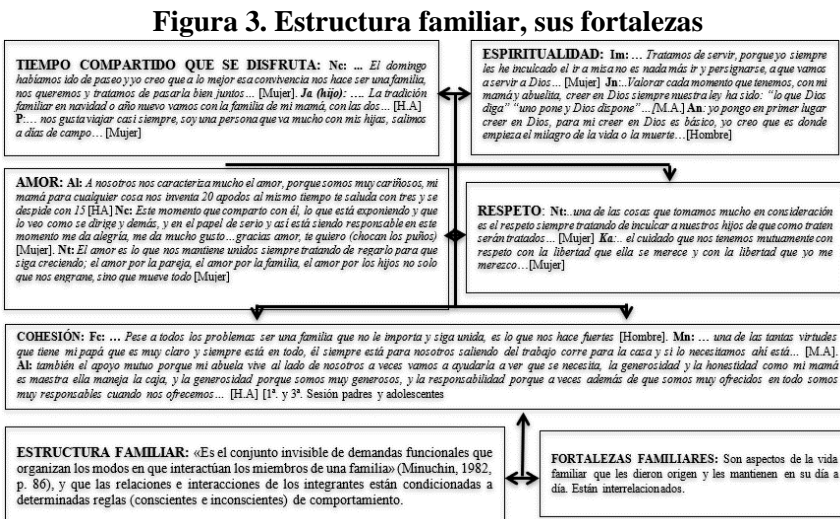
Figura 3. Estructura familiar, sus fortalezas

TIEMPO COMPARTIDO QUE SE DISFRUTA: Nc: ... El domingo habíamos ido de paseo y yo creo que a lo mejor esa convivencia nos hace ser una familia, nos queremos y tratamos de pasarla bien juntos... [Mujer]. Ja (hijo): .... La tradición familiar en navidad o año nuevo vamos con la familia de mi mamá, con las dos... [H.A] P:... nos gusta viajar casi siempre, soy una persona que va mucho con mis hijas, salimos a días de campo... [Mujer]

ESPIRITUALIDAD: Im: ... Tratamos de servir, porque yo siempre les he inculcado el ir a misa no es nada más ir y persignarse, a que vamos a servir a Dios... [Mujer] Jn:..Valorar cada momento que tenemos, con mi mamá y abuelita, creer en Dios siempre nuestra ley ha sido: "lo que Dios diga" "uno pone y Dios dispone"...[M.A.] An: yo pongo en primer lugar creer en Dios, para mí creer en Dios es básico, yo creo que es donde empieza el milagro de la vida o la muerte...[Hombre]

AMOR: Al: A nosotros nos caracteriza mucho el amor, porque somos muy cariñosos, mi mamá para cualquier cosa nos inventa 20 apodos al mismo tiempo te saluda con tres y te despide con 15 [HA] Nc: Este momento que comparto con él, lo que está exponiendo y que lo veo como se dirige y demás, y en el papel de serio y así está siendo responsable en este momento me da alegría, me da mucho gusto...gracias amor, te quiero (chocan los puños) [Mujer]. Nt: El amor es lo que nos mantiene unidos siempre tratando de regarlo para que siga creciendo; el amor por la pareja, el amor por la familia, el amor por los hijos no solo que nos engrane, sino que mueve todo [Mujer]

RESPETO: Nt:..una de las cosas que tomamos mucho en consideración es el respeto siempre tratando de inculcar a nuestros hijos de que como traten serán tratados... [Mujer] Ka:.. el cuidado que nos tenemos mutuamente con respeto con la libertad que ella se merece y con la libertad que yo me merezco...[Mujer]

COHESIÓN: Fc: ... Pese a todos los problemas ser una familia que no le importa y siga unida, es lo que nos hace fuertes [Hombre]. Mn: ... una de las tantas virtudes que tiene mi papá que es muy claro y siempre está en todo, él siempre está para nosotros saliendo del trabajo corre para la casa y si lo necesitamos ahí está... [M.A]. Al: también el apoyo mutuo porque mi abuela vive al lado de nosotros a veces vamos a ayudarla a ver que se necesita, la generosidad y la honestidad como mi mamá es maestra ella maneja la caja, y la generosidad porque somos muy generosos, y la responsabilidad porque a veces además de que somos muy ofrecidos en todo somos muy responsables cuando nos ofrecemos... [H.A] [1ª. y 3ª. Sesión padres y adolescentes

ESTRUCTURA FAMILIAR: «Es el conjunto invisible de demandas funcionales que organizan los modos en que interactúan los miembros de una familia» (Minuchin, 1982, p. 86), y que las relaciones e interacciones de los integrantes están condicionadas a determinadas reglas (conscientes e inconscientes) de comportamiento.

FORTALEZAS FAMILIARES: Son aspectos de la vida familiar que les dieron origen y les mantienen en su día a día. Están interrelacionados.